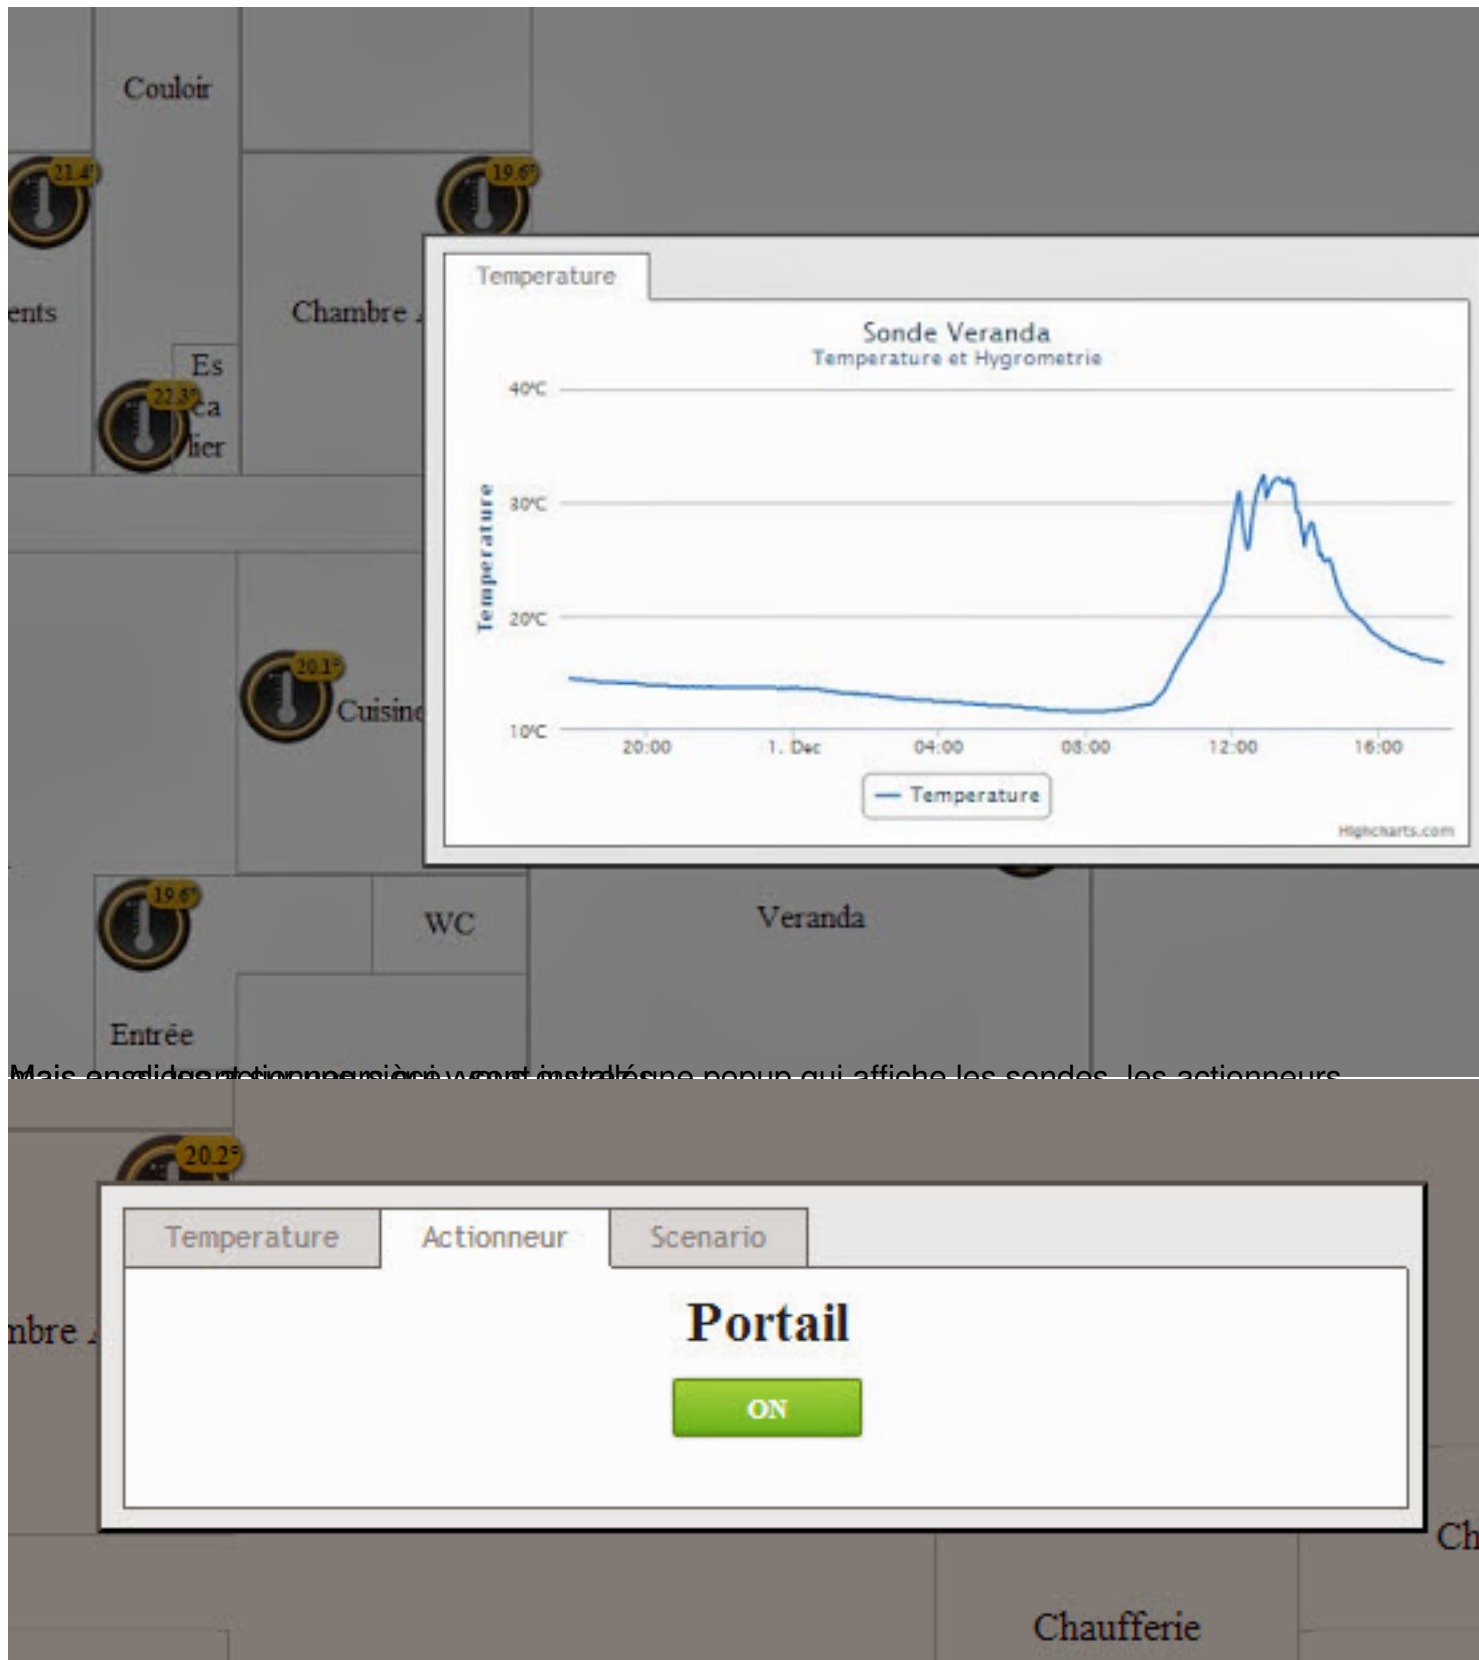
Couloir

21.4°

19.6°

ents

Chambre

Es ca lier

22.3°

Temperature

Sonde Veranda
Temperature et Hygrometrie

40°C
30°C
20°C
10°C

Temperature

20:00
1. Dec
04:00
08:00
12:00
16:00

Temperature

Highcharts.com

20.1°

Cuisin

19.6°

WC

Veranda

Entrée

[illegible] popup qui affiche les sondes, les actionneurs

20.2°

Temperature
Actionneur
Scenario

nbre

Portail

ON

Ch

Chaufferie